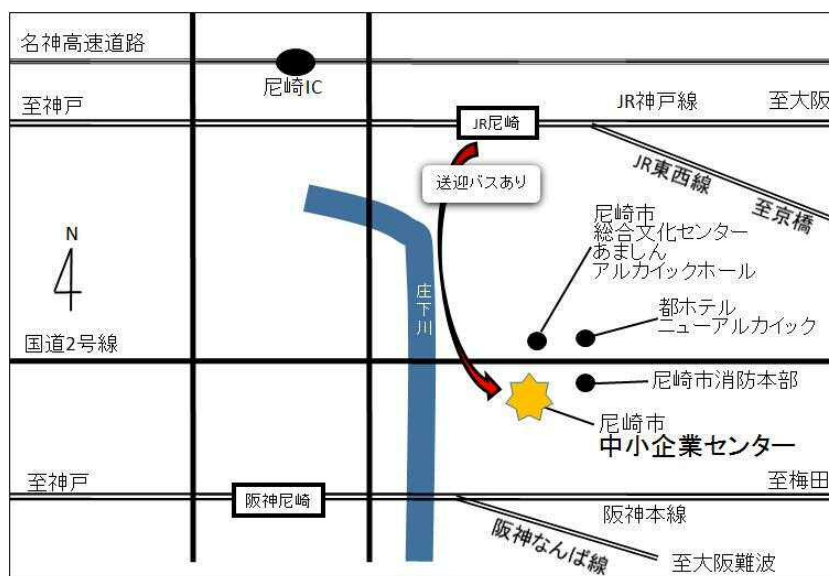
名神高速道路

尼崎IC

至神戸

JR尼崎

JR神戸線

至大阪

JR東西線

至京橋

送迎バスあり

N

尼崎市
総合文化センター
あましん
アルカイックホール

庄下川

都ホテル
ニューアルカイック

国道2号線

尼崎市消防本部

尼崎市
中小企業センター

至神戸

阪神尼崎

至梅田

阪神本線

阪神なんば線

至大阪難波